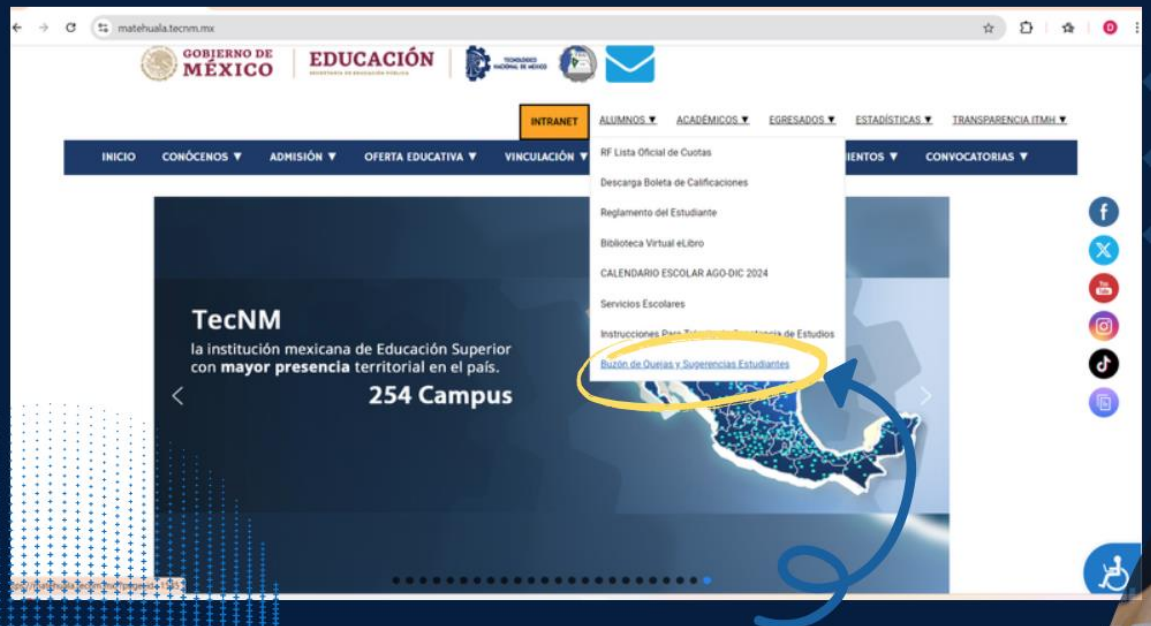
matehuala.tecnm.mx

GOBIERNO DE MÉXICO | EDUCACIÓN SECRETARÍA DE EDUCACIÓN PÚBLICA | TECNOLÓGICO NACIONAL DE MÉXICO

INTRANET ALUMNOS ▼ ACADÉMICOS ▼ EGRESADOS ▼ ESTADÍSTICAS ▼ TRANSPARENCIA ITMH ▼

INICIO CONÓCENOS ▼ ADMISIÓN ▼ OFERTA EDUCATIVA ▼ VINCULACIÓN ▼ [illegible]IENTOS ▼ CONVOCATORIAS ▼

RF Lista Oficial de Cuotas
Descarga Boleta de Calificaciones
Reglamento del Estudiante
Biblioteca Virtual eLibro
CALENDARIO ESCOLAR AGO-DIC 2024
Servicios Escolares
Instrucciones Para T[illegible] de Estudios
Buzón de Quejas y Sugerencias Estudiantes

TecNM
la institución mexicana de Educación Superior con mayor presencia territorial en el país.
254 Campus